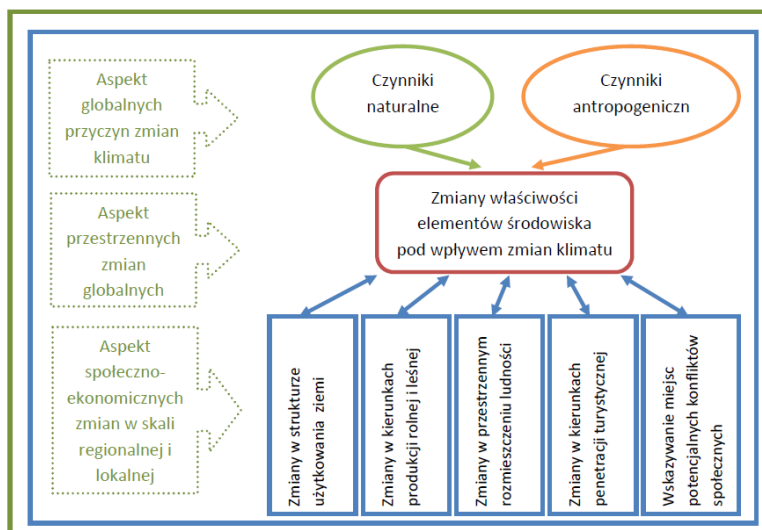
Aspekt globalnych przyczyn zmian klimatu

Aspekt przestrzennych zmian globalnych

Aspekt społeczno-ekonomicznych zmian w skali regionalnej i lokalnej

Czynniki naturalne

Czynniki antropogeniczn

Zmiany właściwości elementów środowiska pod wpływem zmian klimatu

Zmiany w strukturze użytkowania ziemi

Zmiany w kierunkach produkcji rolnej i leśnej

Zmiany w przestrzennym rozmieszczeniu ludności

Zmiany w kierunkach penetracji turystycznej

Wskazywanie miejsc potencjalnych konfliktów społecznych